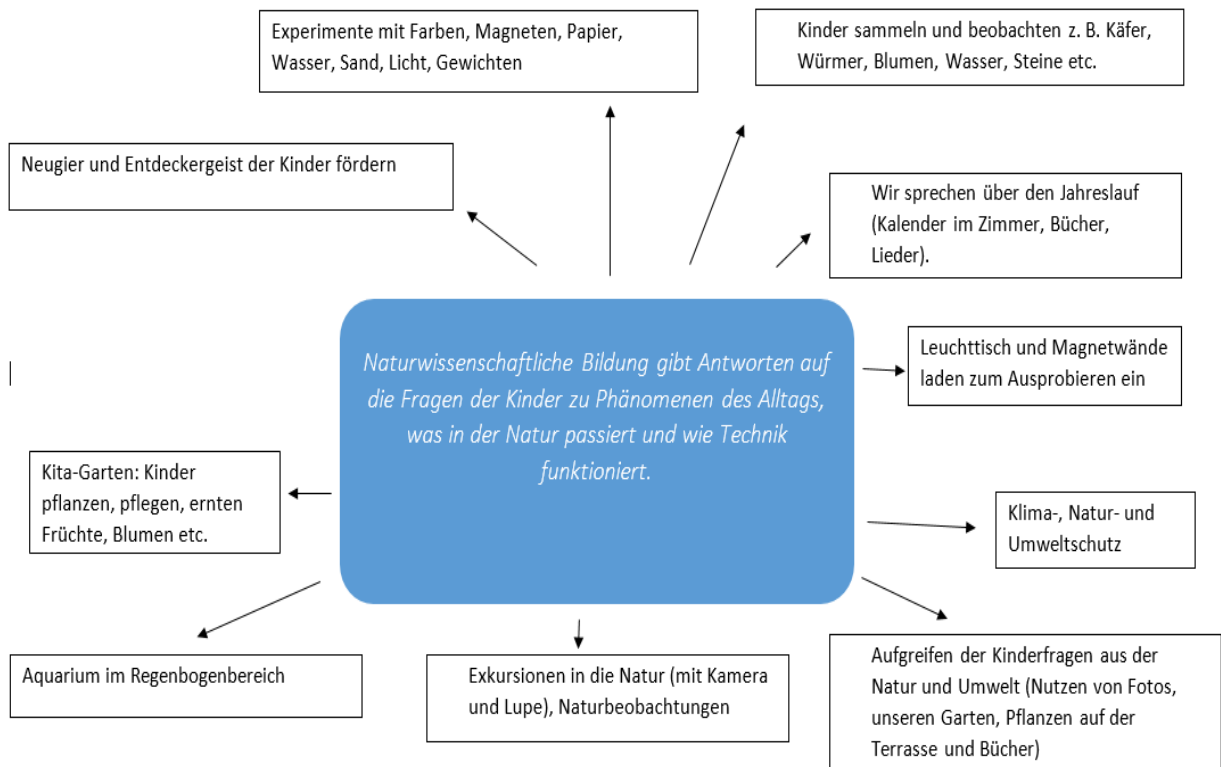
Experimente mit Farben, Magneten, Papier, Wasser, Sand, Licht, Gewichten

Kinder sammeln und beobachten z. B. Käfer, Würmer, Blumen, Wasser, Steine etc.

Neugier und Entdeckergeist der Kinder fördern

Wir sprechen über den Jahreslauf (Kalender im Zimmer, Bücher, Lieder).

Naturwissenschaftliche Bildung gibt Antworten auf die Fragen der Kinder zu Phänomenen des Alltags, was in der Natur passiert und wie Technik funktioniert.

Leuchttisch und Magnetwände laden zum Ausprobieren ein

Kita-Garten: Kinder pflanzen, pflegen, ernten Früchte, Blumen etc.

Klima-, Natur- und Umweltschutz

Aquarium im Regenbogenbereich

Exkursionen in die Natur (mit Kamera und Lupe), Naturbeobachtungen

Aufgreifen der Kinderfragen aus der Natur und Umwelt (Nutzen von Fotos, unseren Garten, Pflanzen auf der Terrasse und Bücher)